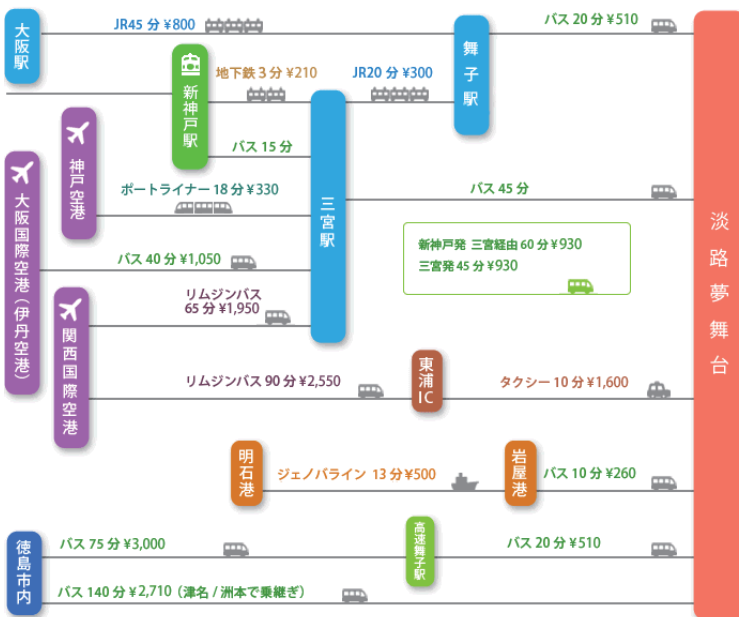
大阪駅

JR45 分 ¥800

舞子駅

バス 20 分 ¥510

新神戸駅

地下鉄 3 分 ¥210

JR20 分 ¥300

神戸空港

バス 15 分

三宮駅

大阪国際空港（伊丹空港）

ポートライナー 18 分 ¥330

バス 45 分

新神戸発 三宮経由 60 分 ¥930
三宮発 45 分 ¥930

バス 40 分 ¥1,050

関西国際空港

リムジンバス 65 分 ¥1,950

淡路夢舞台

東浦IC

リムジンバス 90 分 ¥2,550

タクシー 10 分 ¥1,600

明石港

ジェノバライン 13 分 ¥500

岩屋港

バス 10 分 ¥260

徳島市内

バス 75 分 ¥3,000

高速舞子駅

バス 20 分 ¥510

バス 140 分 ¥2,710（津名 / 洲本で乗継ぎ）